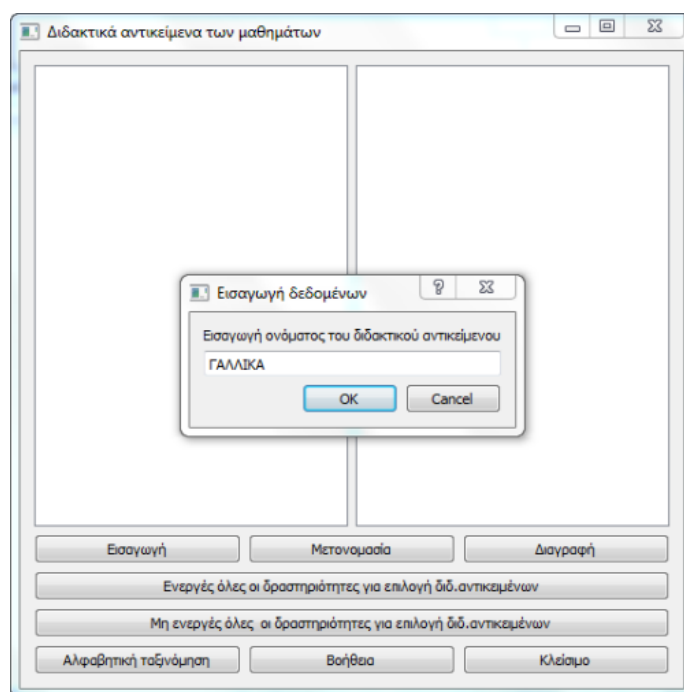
Διδακτικά αντικείμενα των μαθημάτων

Εισαγωγή δεδομένων

?

Εισαγωγή ονόματος του διδακτικού αντικείμενου

ΓΑΛΛΙΚΑ

OK

Cancel

Εισαγωγή

Μετονομασία

Διαγραφή

Ενεργές όλες οι δραστηριότητες για επιλογή διδ.αντικειμένων

Μη ενεργές όλες οι δραστηριότητες για επιλογή διδ.αντικειμένων

Αλφαβητική ταξινόμηση

Βοήθεια

Κλείσιμο